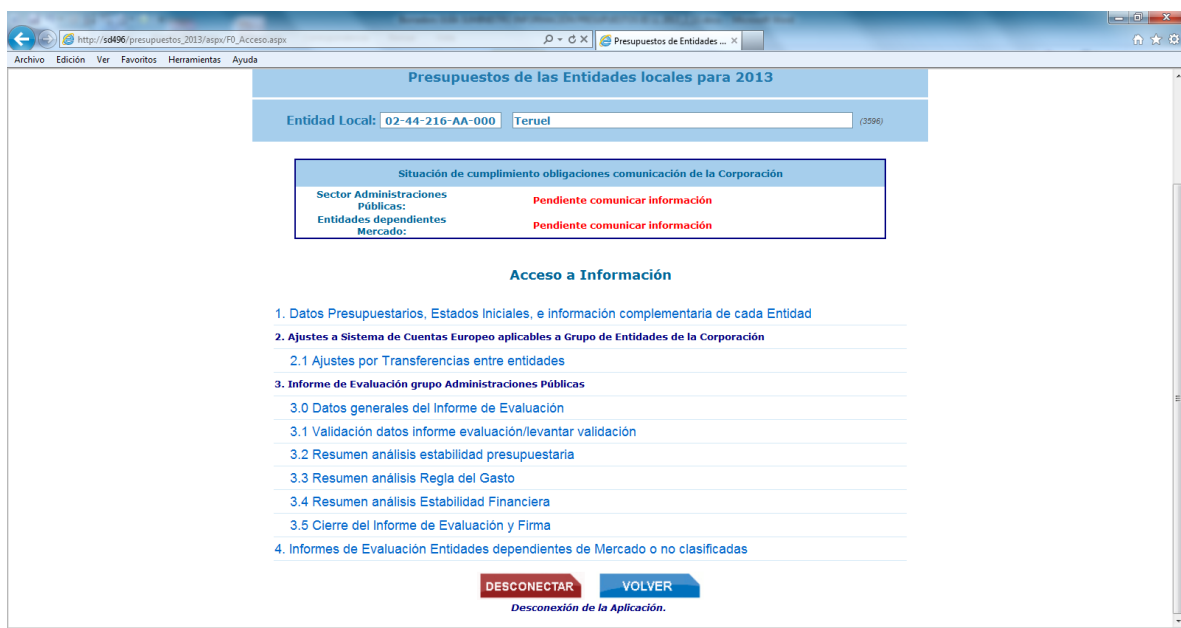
http://sd496/presupuestos_2013/aspx/F0_Acceso.aspx

Presupuestos de Entidades ...

Archivo Edición Ver Favoritos Herramientas Ayuda

Presupuestos de las Entidades locales para 2013

Entidad Local: 02-44-216-AA-000 Teruel (3596)

Situación de cumplimiento obligaciones comunicación de la Corporación

| Sector Administraciones Públicas: | Pendiente comunicar información |
|---|---|
| Entidades dependientes Mercado: | Pendiente comunicar información |

Acceso a Información

1. Datos Presupuestarios, Estados Iniciales, e información complementaria de cada Entidad

2. Ajustes a Sistema de Cuentas Europeo aplicables a Grupo de Entidades de la Corporación

2.1 Ajustes por Transferencias entre entidades

3. Informe de Evaluación grupo Administraciones Públicas

3.0 Datos generales del Informe de Evaluación

3.1 Validación datos informe evaluación/levantar validación

3.2 Resumen análisis estabilidad presupuestaria

3.3 Resumen análisis Regla del Gasto

3.4 Resumen análisis Estabilidad Financiera

3.5 Cierre del Informe de Evaluación y Firma

4. Informes de Evaluación Entidades dependientes de Mercado o no clasificadas

DESCONECTAR VOLVER

Desconexión de la Aplicación.